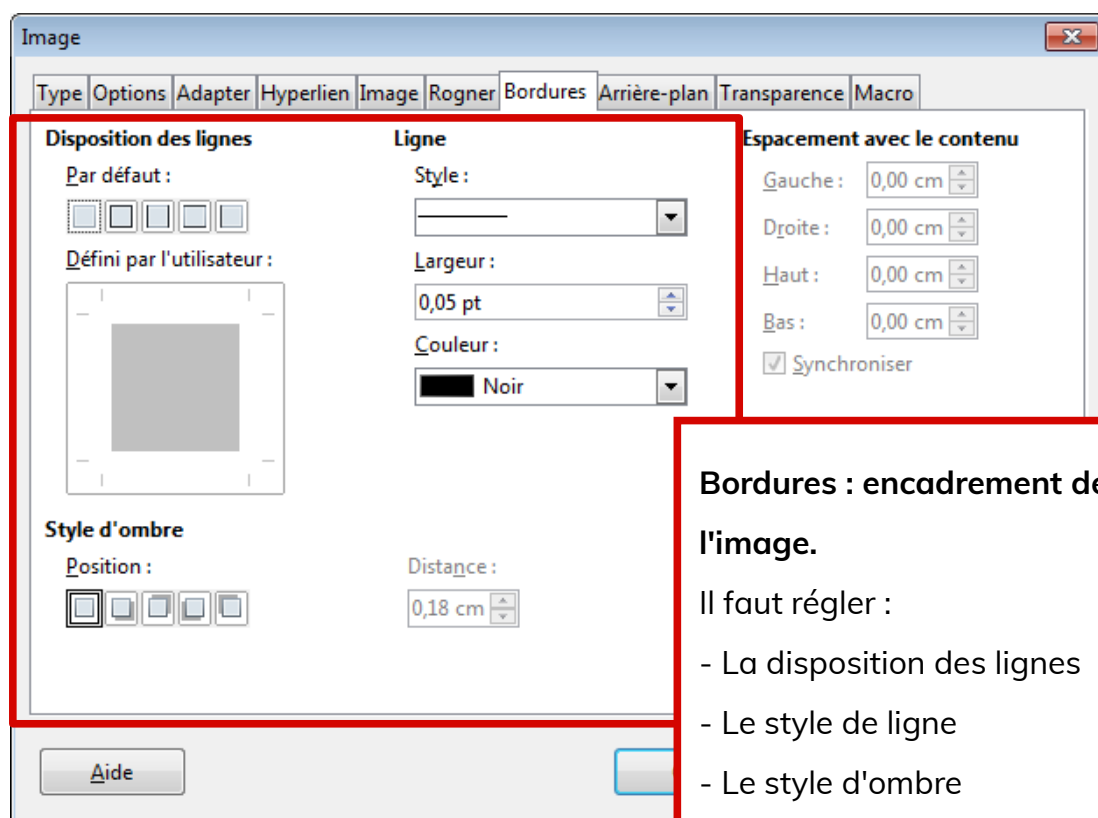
Image

Type | Options | Adapter | Hyperlien | Image | Rogner | Bordures | Arrière-plan | Transparence | Macro

Disposition des lignes

Par défaut :

Défini par l'utilisateur :

Ligne

Style :

Largeur :

0,05 pt

Couleur :

Noir

Espacement avec le contenu

Gauche : 0,00 cm

Droite : 0,00 cm

Haut : 0,00 cm

Bas : 0,00 cm

Synchroniser

Style d'ombre

Position :

Distance :

0,18 cm

Aide

Bordures : encadrement de

l'image.

Il faut régler :

- La disposition des lignes

- Le style de ligne

- Le style d'ombre